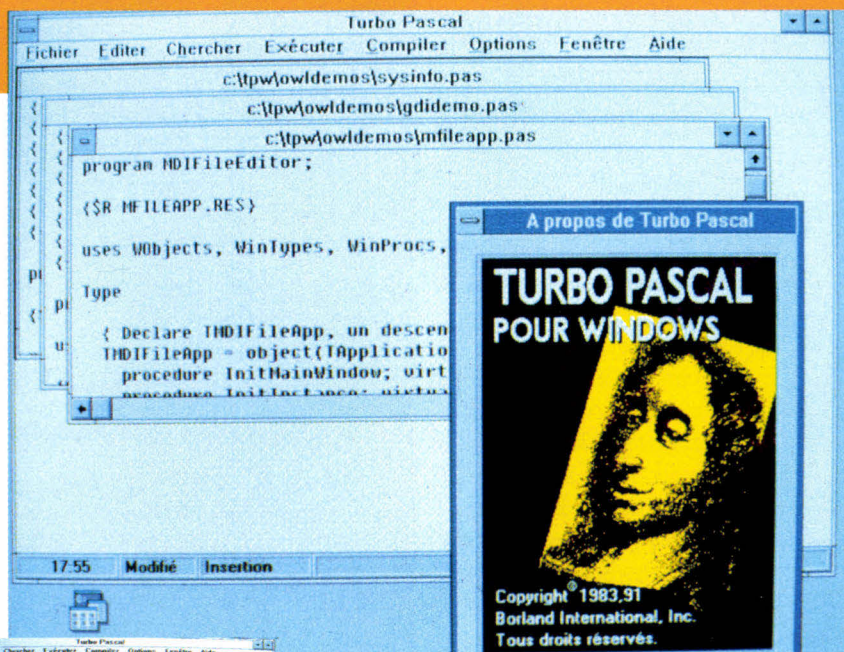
Turbo Pascal

Fichier Editer Chercher Exécuter Compiler Options Fenêtre Aide

c:\tpw\owldemos\sysinfo.pas

c:\tpw\owldemos\gdidemo.pas

c:\tpw\owldemos\mfileapp.pas

program MDIFileEditor;

{$R MFILEAPP.RES}

uses WObjects, WinTypes, WinProcs,

Type

{ Declare TMDIFileApp, un descen
TMDIFileApp = object(TApplicatio
procedure InitMainWindow; virt
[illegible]

A propos de Turbo Pascal

TURBO PASCAL
POUR WINDOWS

Copyright © 1983,91
Borland International, Inc.
Tous droits réservés.

17:55 Modifié Insertion

Turbo Pascal
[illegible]